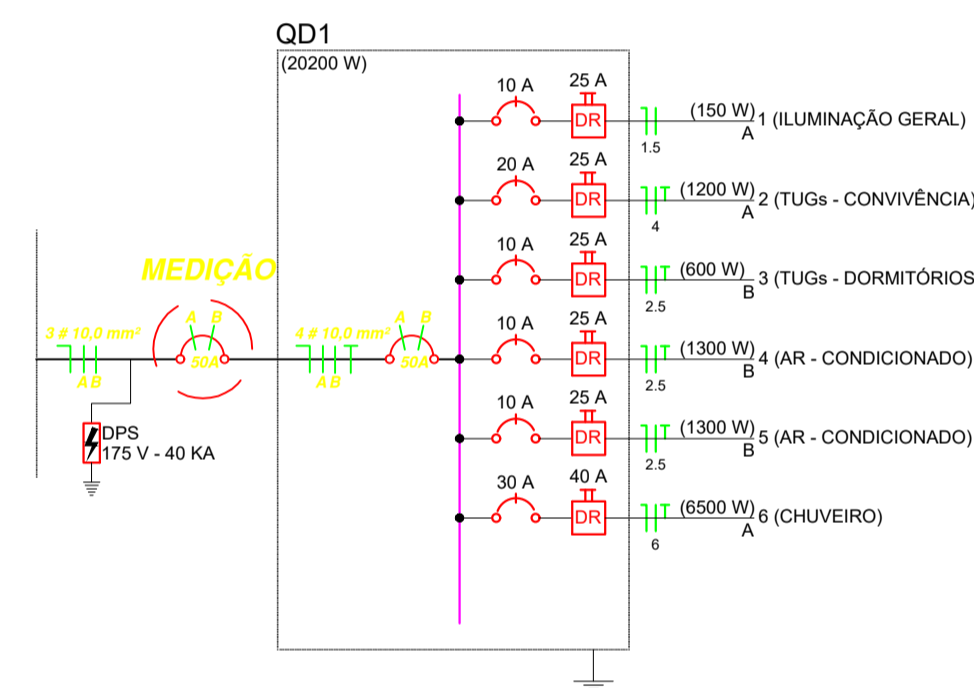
QD1
(20200 W)

MEDIÇÃO

3 # 10,0 mm²
A B
A B
50A
DPS
175 V - 40 KA

4 # 10,0 mm²
A B
A B
50A

10 A
25 A
DR
1.5
(150 W)
A
1 (ILUMINAÇÃO GERAL)

20 A
25 A
DR
4
(1200 W)
A
2 (TUGs - CONVIVÊNCIA)

10 A
25 A
DR
2.5
(600 W)
B
3 (TUGs - DORMITÓRIOS

10 A
25 A
DR
2.5
(1300 W)
B
4 (AR - CONDICIONADO)

10 A
25 A
DR
2.5
(1300 W)
B
5 (AR - CONDICIONADO)

30 A
40 A
DR
6
(6500 W)
A
6 (CHUVEIRO)